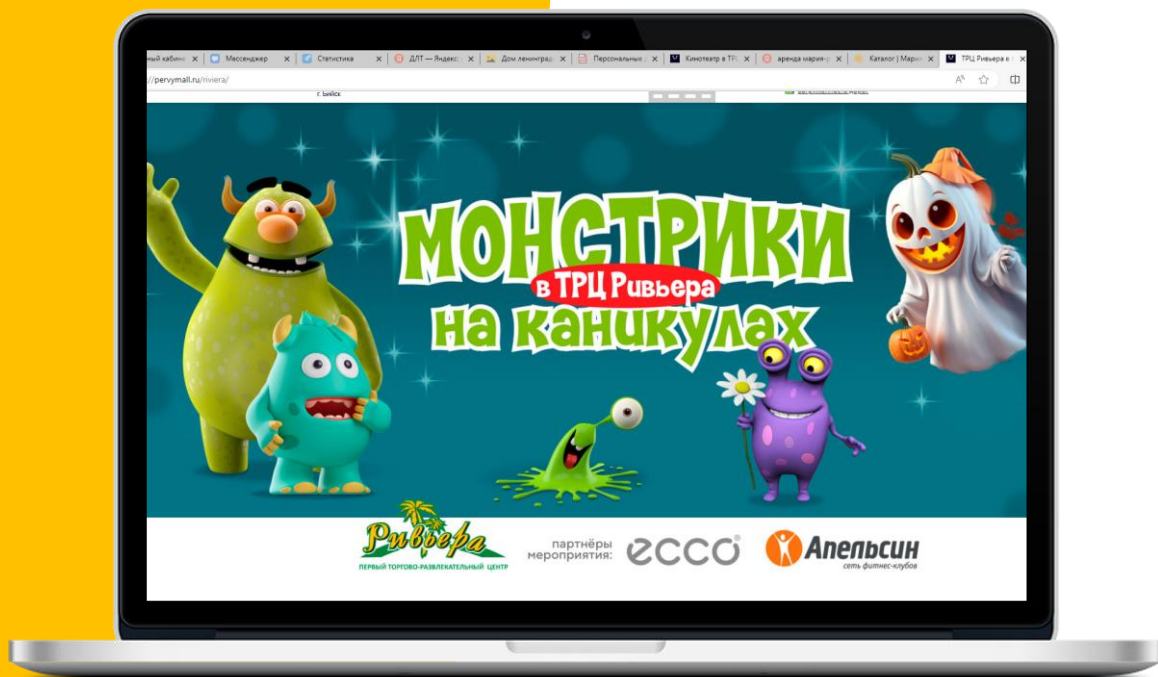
ный кабинет | Мессенджер | Статистика | ДЛТ — Яндекс | Дом ленинград | Персональные | Кинотеатр в ТРЦ | аренда мария-р | Каталог | Мари | ТРЦ Ривьера в

://pervymall.ru/riviera/

г. Бийск

МОНСТРИКИ
в ТРЦ Ривьера
на каникулах

Ривьера
ПЕРВЫЙ ТОРГОВО-РАЗВЛЕКАТЕЛЬНЫЙ ЦЕНТР

партнёры мероприятия:

ecco

Апельсин
сеть фитнес-клубов